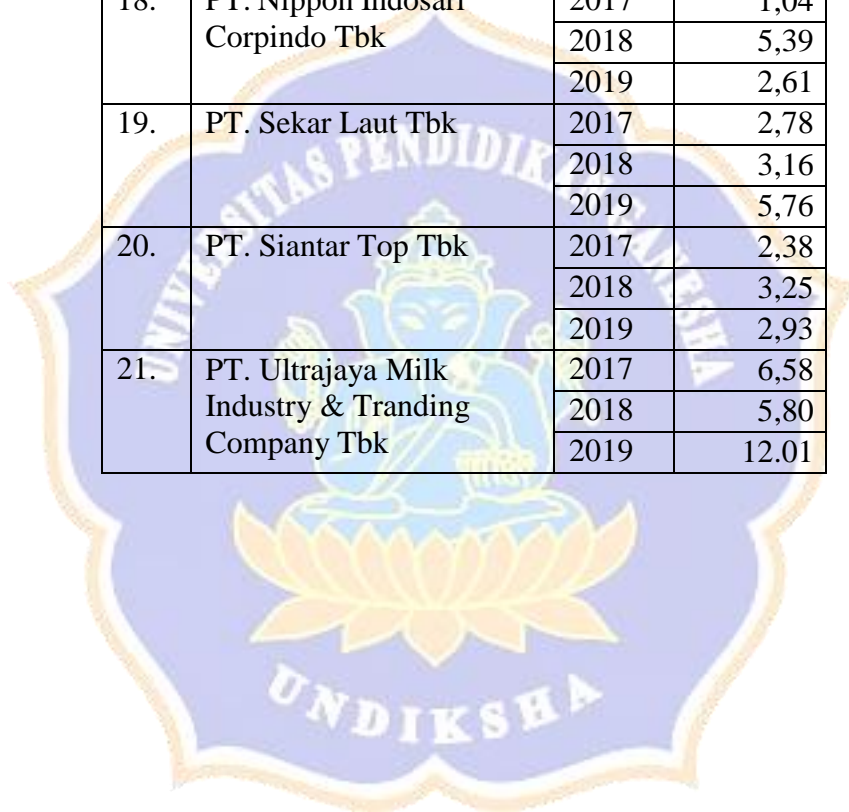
| 18. | PT. Nippon Indosari Corpindo Tbk | 2017 | 1,04 |
|---|---|---|---|
| | | 2018 | 5,39 |
| | | 2019 | 2,61 |
| 19. | PT. Sekar Laut Tbk | 2017 | 2,78 |
| | | 2018 | 3,16 |
| | | 2019 | 5,76 |
| 20. | PT. Siantar Top Tbk | 2017 | 2,38 |
| | | 2018 | 3,25 |
| | | 2019 | 2,93 |
| 21. | PT. Ultrajaya Milk Industry & Tranding Company Tbk | 2017 | 6,58 |
| | | 2018 | 5,80 |
| | | 2019 | 12.01 |

UNIVERSITAS PENDIDIKAN GANESHA

UNDIKSHA